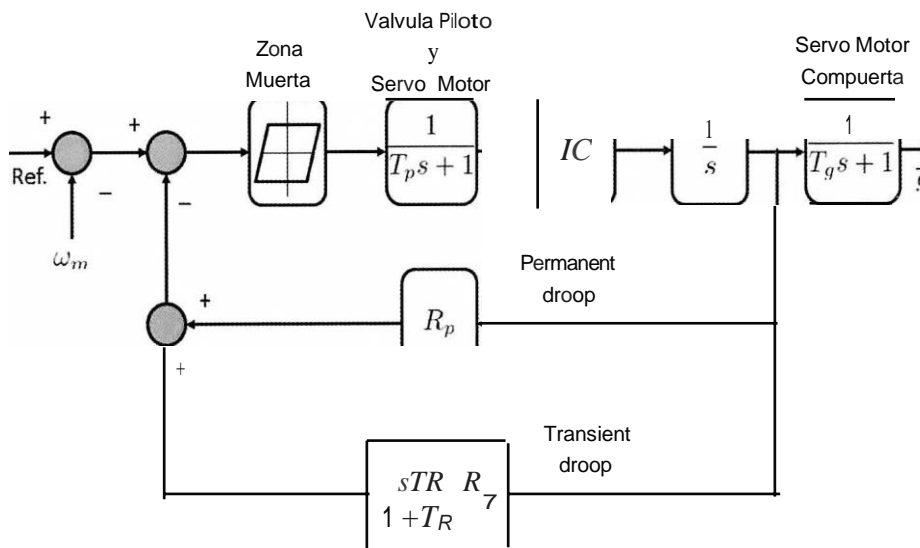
Valvula Piloto
y
Servo Motor

Zona
Muerta

Servo Motor
Compuerta

+
+
Ref.
−
−
$\omega_m$

$\frac{1}{T_p s+1}$

$IC$

$\frac{1}{s}$

$\frac{1}{T_g s+1}$

Permanent
droop

+

$R_p$

+

Transient
droop

$sTR \quad R_7$
$1+T_R$